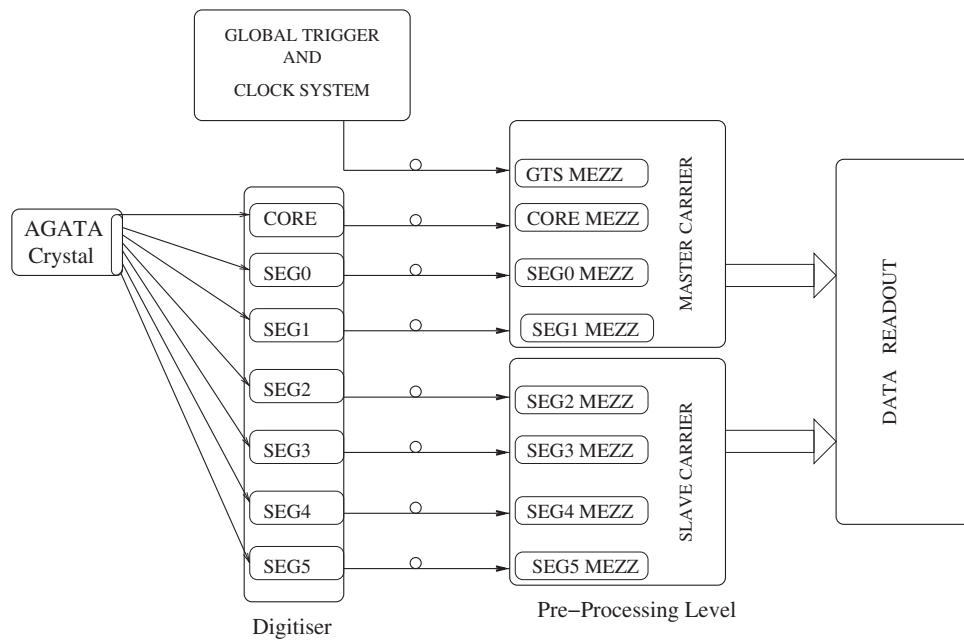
GLOBAL TRIGGER
AND
CLOCK SYSTEM

AGATA
Crystal

CORE
SEG0
SEG1
SEG2
SEG3
SEG4
SEG5

Digitiser

GTS MEZZ
CORE MEZZ
SEG0 MEZZ
SEG1 MEZZ

MASTER CARRIER

SEG2 MEZZ
SEG3 MEZZ
SEG4 MEZZ
SEG5 MEZZ

SLAVE CARRIER

Pre−Processing Level

DATA READOUT